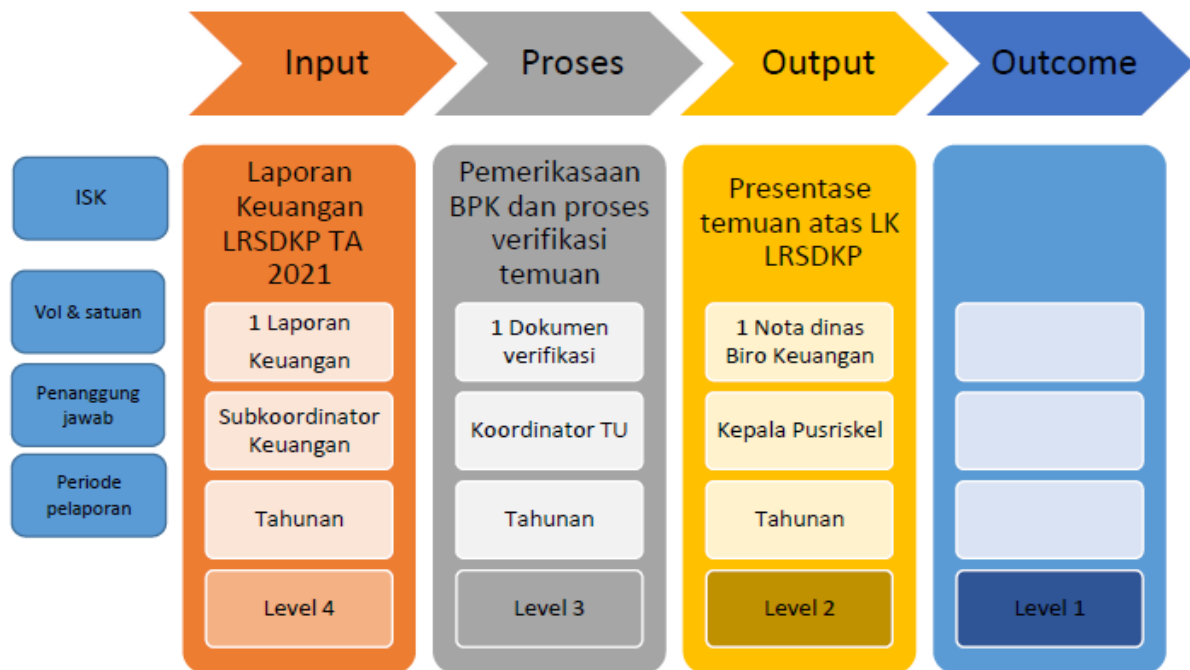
Input

Proses

Output

Outcome

ISK

Vol & satuan

Penanggung jawab

Periode pelaporan

Laporan Keuangan LRSDKP TA 2021

1 Laporan Keuangan

Subkoordinator Keuangan

Tahunan

Level 4

Pemerikasaan BPK dan proses verifikasi temuan

1 Dokumen verifikasi

Koordinator TU

Tahunan

Level 3

Presentase temuan atas LK LRSDKP

1 Nota dinas Biro Keuangan

Kepala Pusriskel

Tahunan

Level 2

Level 1